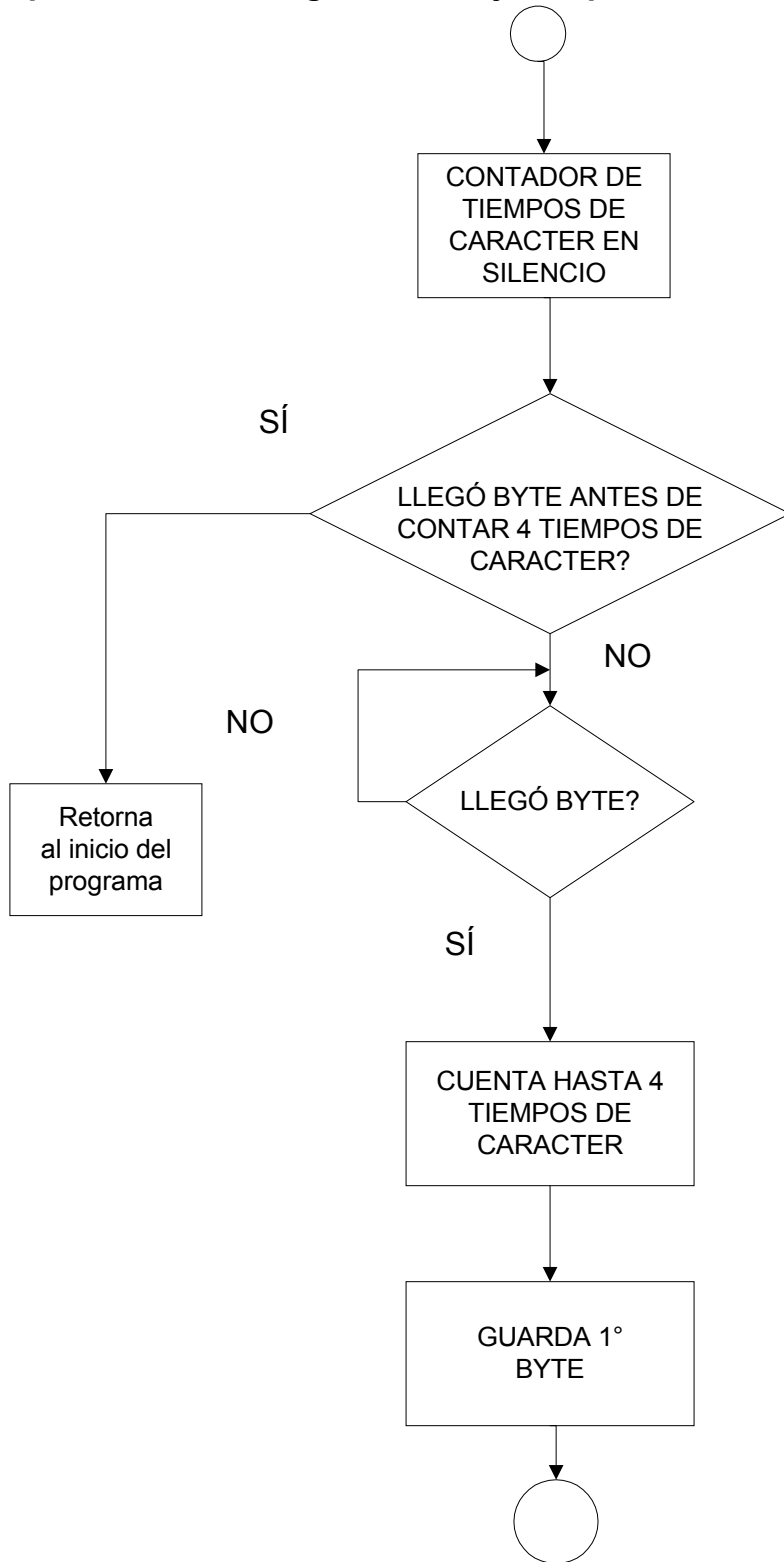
CONTADOR DE TIEMPOS DE CARACTER EN SILENCIO

SÍ

LLEGÓ BYTE ANTES DE CONTAR 4 TIEMPOS DE CARACTER?

NO

NO

Retorna al inicio del programa

LLEGÓ BYTE?

SÍ

CUENTA HASTA 4 TIEMPOS DE CARACTER

GUARDA 1° BYTE